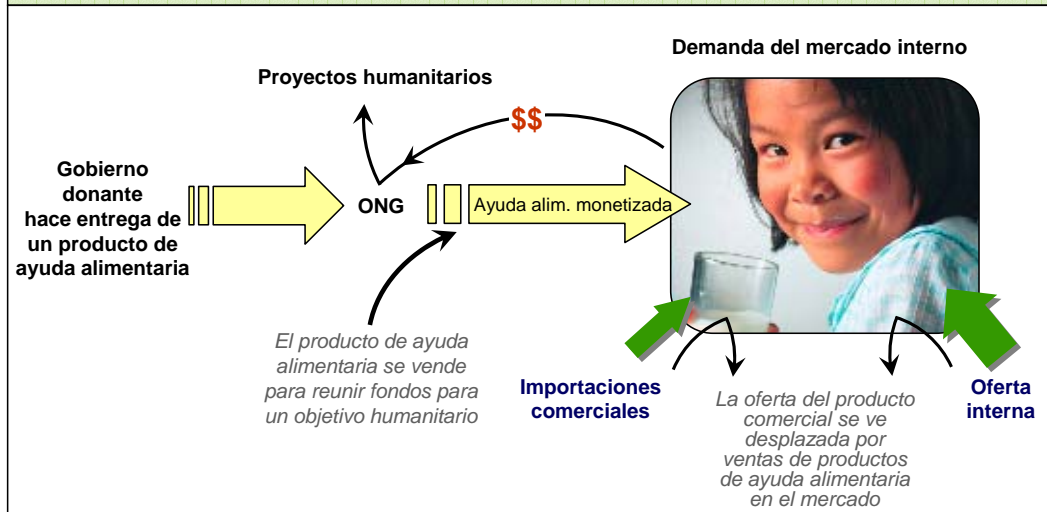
Demanda del mercado interno

Proyectos humanitarios

$$

Gobierno donante hace entrega de un producto de ayuda alimentaria

ONG

Ayuda alim. monetizada

El producto de ayuda alimentaria se vende para reunir fondos para un objetivo humanitario

Importaciones comerciales

La oferta del producto comercial se ve desplazada por ventas de productos de ayuda alimentaria en el mercado

Oferta interna